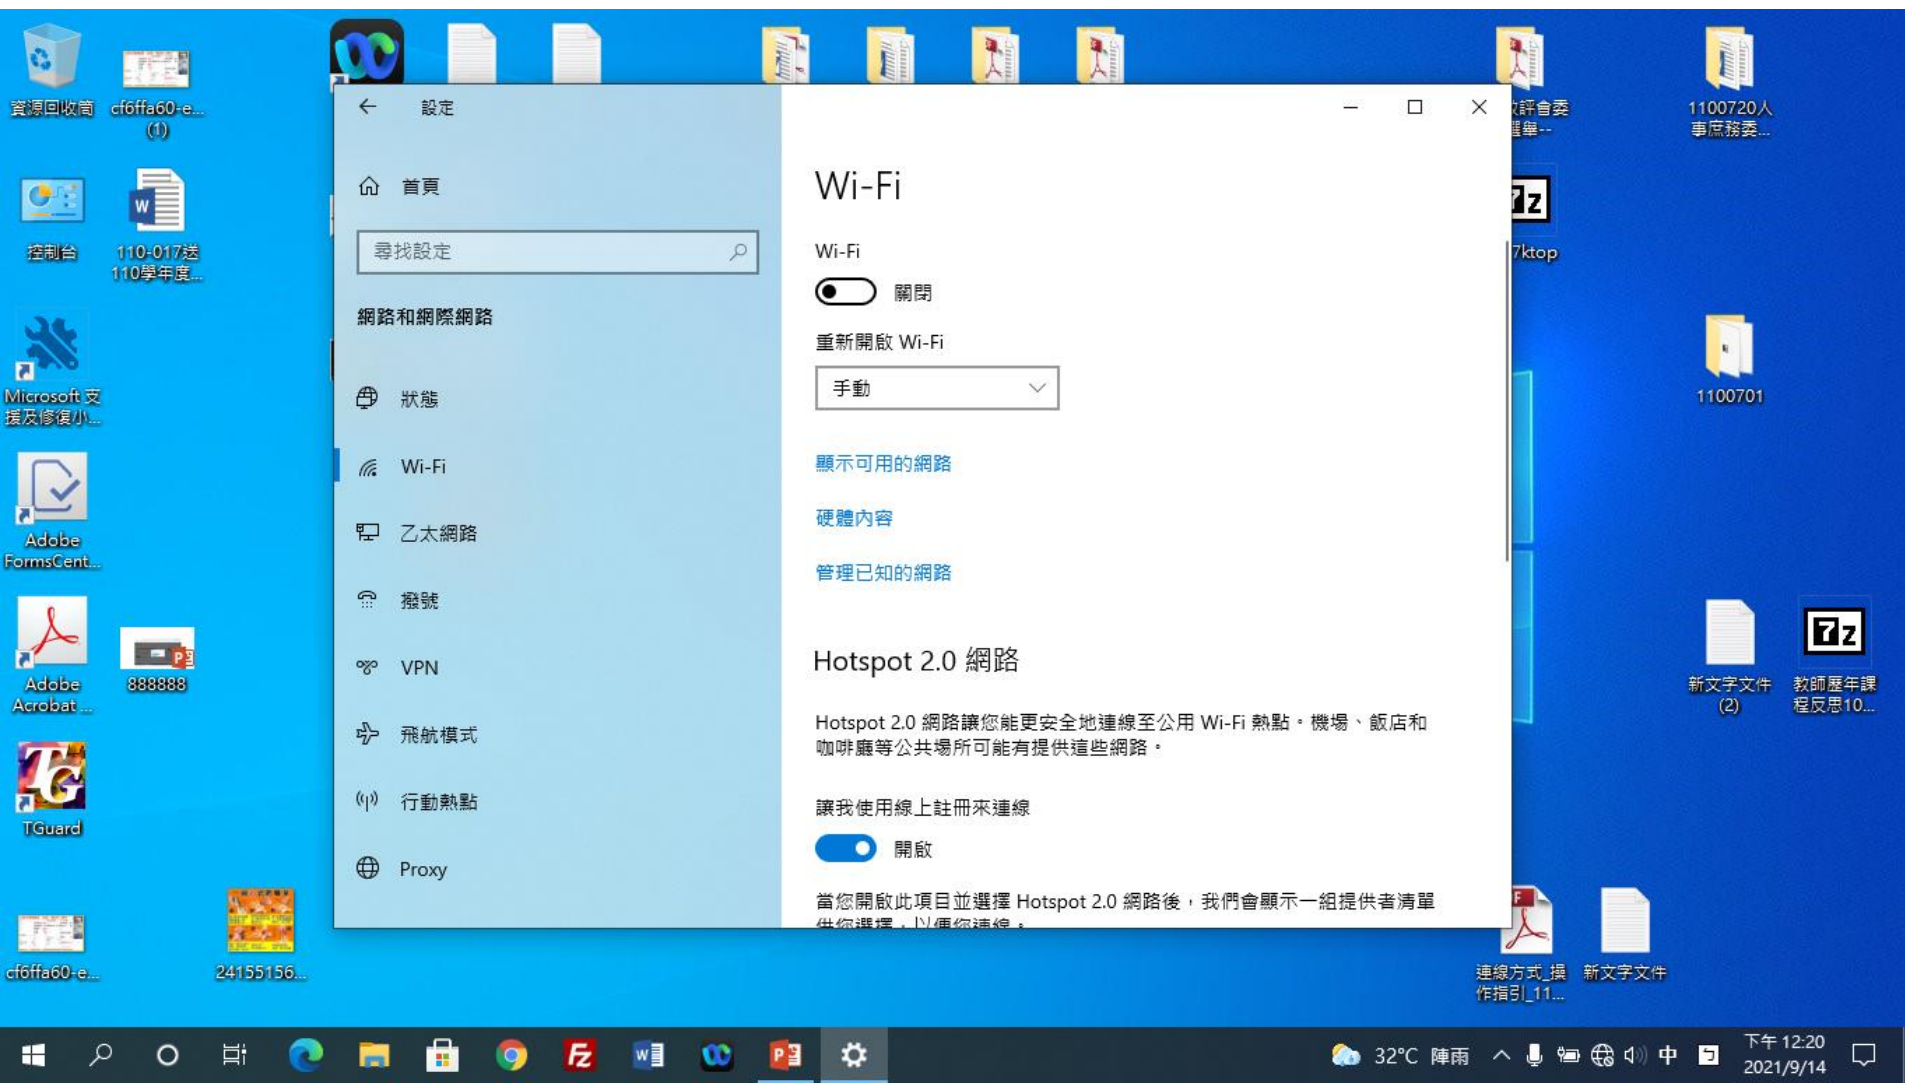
資源回收筒

cf6ffa60-e... (1)

控制台

110-017送 110學年度...

Microsoft 支援及修復小...

Adobe FormsCent...

Adobe Acrobat ...

888888

TGuard

cf6ffa60-e...

24155156...

設定

首頁

尋找設定

網路和網際網路

狀態

Wi-Fi

乙太網路

撥號

VPN

飛航模式

行動熱點

Proxy

Wi-Fi

Wi-Fi

關閉

重新開啟 Wi-Fi

手動

顯示可用的網路

硬體內容

管理已知的網路

Hotspot 2.0 網路

Hotspot 2.0 網路讓您能更安全地連線至公用 Wi-Fi 熱點。機場、飯店和咖啡廳等公共場所可能有提供這些網路。

讓我使用線上註冊來連線

開啟

當您開啟此項目並選擇 Hotspot 2.0 網路後，我們會顯示一組提供者清單 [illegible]

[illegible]評會委 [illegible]舉--

1100720人 事庶務委...

7ktop

1100701

新文字文件 (2)

教師歷年課程反思10...

連線方式_操作指引_11...

新文字文件

32°C 陣雨

中

下午 12:20
2021/9/14